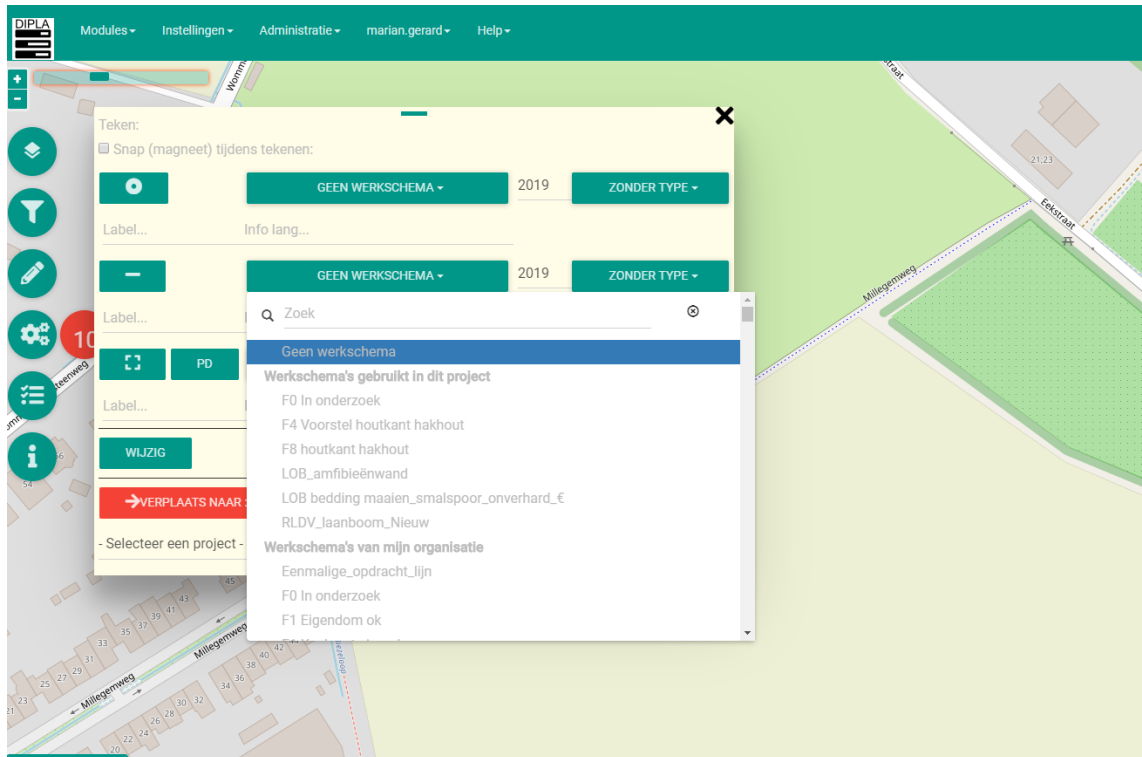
DIPLA
Modules▾ Instellingen▾ Administratie▾ marian.gerard▾ Help▾

+
−

Teken:
Snap (magneet) tijdens tekenen:

GEEN WERKSCHEMA ▾ 2019 ZONDER TYPE ▾

Label... Info lang...

GEEN WERKSCHEMA ▾ 2019 ZONDER TYPE ▾

Label...

PD

Label...

WIJZIG

VERPLAATS NAAR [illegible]

- Selecteer een project -

10

Zoek

Geen werkschema
Werkschema's gebruikt in dit project
F0 In onderzoek
F4 Voorstel houtkant hakhout
F8 houtkant hakhout
LOB_amfibieënwand
LOB bedding maaien_smalspoor_onverhard_€
RLDV_laanboom_Nieuw
Werkschema's van mijn organisatie
Eenmalige_opdracht_lijn
F0 In onderzoek
F1 Eigendom ok

Eekstraat
Millegemweg
21.23
Wom
teenweg
54
56
45
39 41
35 37
33
31
25 27 29
21
30 32
26 28
22 24
20
34 36
38
40 42
Millegemweg
Millegemweg